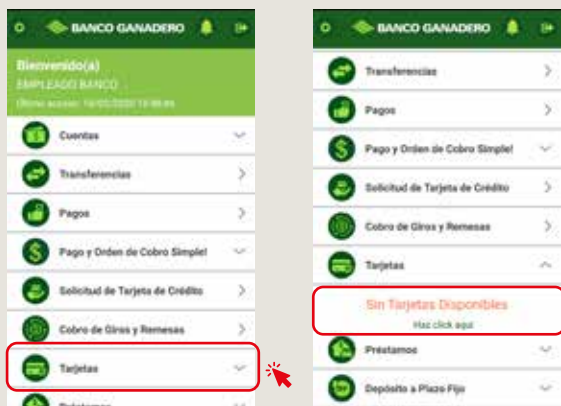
BANCO GANADERO

Bienvenido(a)
EMPLEADO BANCO
Último acceso: 18/05/2020 13:46:46

Cuentas
Transferencias
Pagos
Pago y Orden de Cobro Simple!
Solicitud de Tarjeta de Crédito
Cobro de Giros y Remesas
Tarjetas
Préstamos

BANCO GANADERO

Transferencias
Pagos
Pago y Orden de Cobro Simple!
Solicitud de Tarjeta de Crédito
Cobro de Giros y Remesas
Tarjetas
Sin Tarjetas Disponibles
Haz click aquí
Préstamos
Depósito a Plazo Fijo